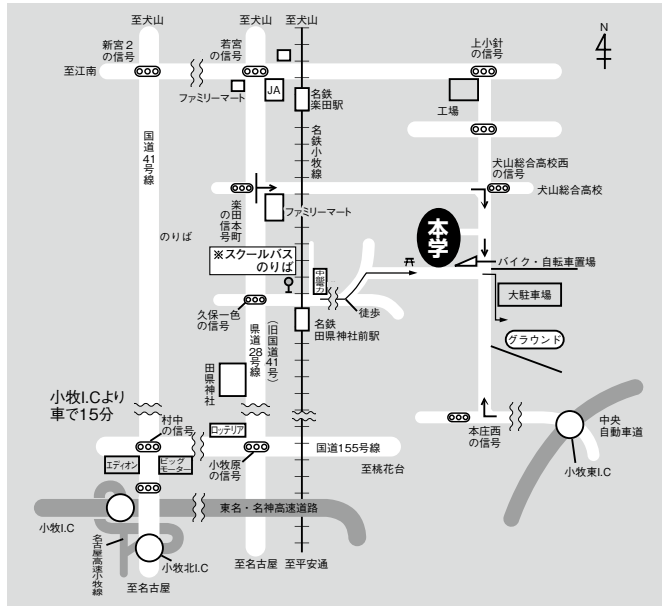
至犬山
至犬山
至犬山
N
新宮2の信号
若宮の信号
上小針の信号
至江南
JA
ファミリーマート
名鉄楽田駅
工場
国道41号線
名鉄小牧線
犬山総合高校西の信号
犬山総合高校
楽田本町の信号
ファミリーマート
のりば
本学
※スクールバスのりば
バイク・自転車置場
中部ガス
徒歩
大駐車場
久保一色の信号
名鉄田県神社前駅
グラウンド
県道28号線
(旧国道41号)
田県神社
小牧I.Cより車で15分
村中の信号
本庄西の信号
中央自動車道
ロッテリア
国道155号線
エディオン
ビッグモーター
小牧原の信号
至桃花台
小牧東I.C
東名・名神高速道路
小牧I.C
名古屋高速小牧線
小牧北I.C
至名古屋
至名古屋
至平安通